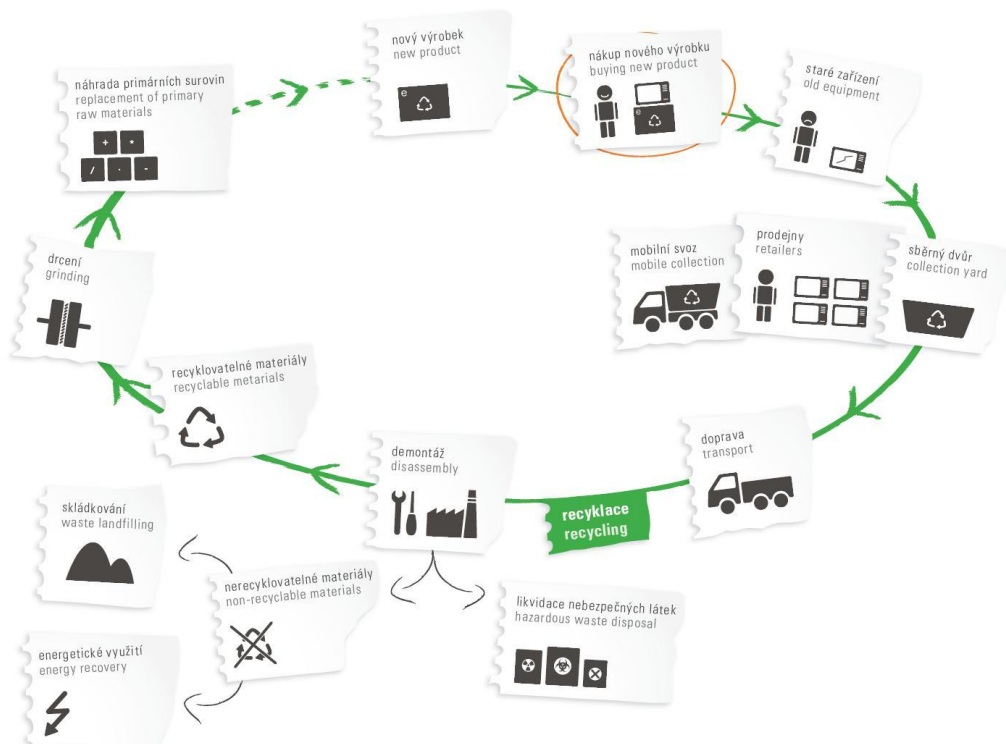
nový výrobek
new product

nákup nového výrobku
buying new product

staré zařízení
old equipment

náhrada primárních surovin
replacement of primary raw materials

+ × / · -

drcení
grinding

mobilní svoz
mobile collection

prodejny
retailers

sběrný dvůr
collection yard

recyklovatelné materiály
recyclable metarials

doprava
transport

demontáž
disassembly

recyklace
recycling

skládkování
waste landfilling

nerecyklovatelné materiály
non-recyclable materials

likvidace nebezpečných látek
hazardous waste disposal

energetické využití
energy recovery